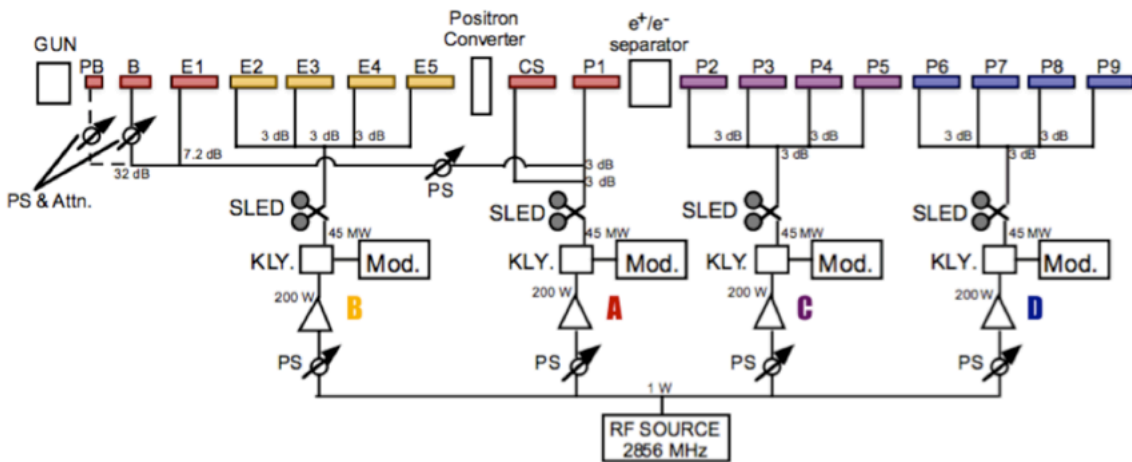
GUN PB B E1 E2 E3 E4 E5

Positron Converter

CS P1

$e^+/e^-$ separator

P2 P3 P4 P5 P6 P7 P8 P9

7.2 dB
32 dB
3 dB 3 dB 3 dB
3 dB
3 dB
3 dB 3 dB
3 dB
3 dB 3 dB
3 dB

PS & Attn.

PS

SLED SLED SLED SLED

45 MW 45 MW 45 MW 45 MW

KLY. Mod. KLY. Mod. KLY. Mod. KLY. Mod.

200 W B 200 W A 200 W C 200 W D

PS PS PS PS

1 W

RF SOURCE
2856 MHz